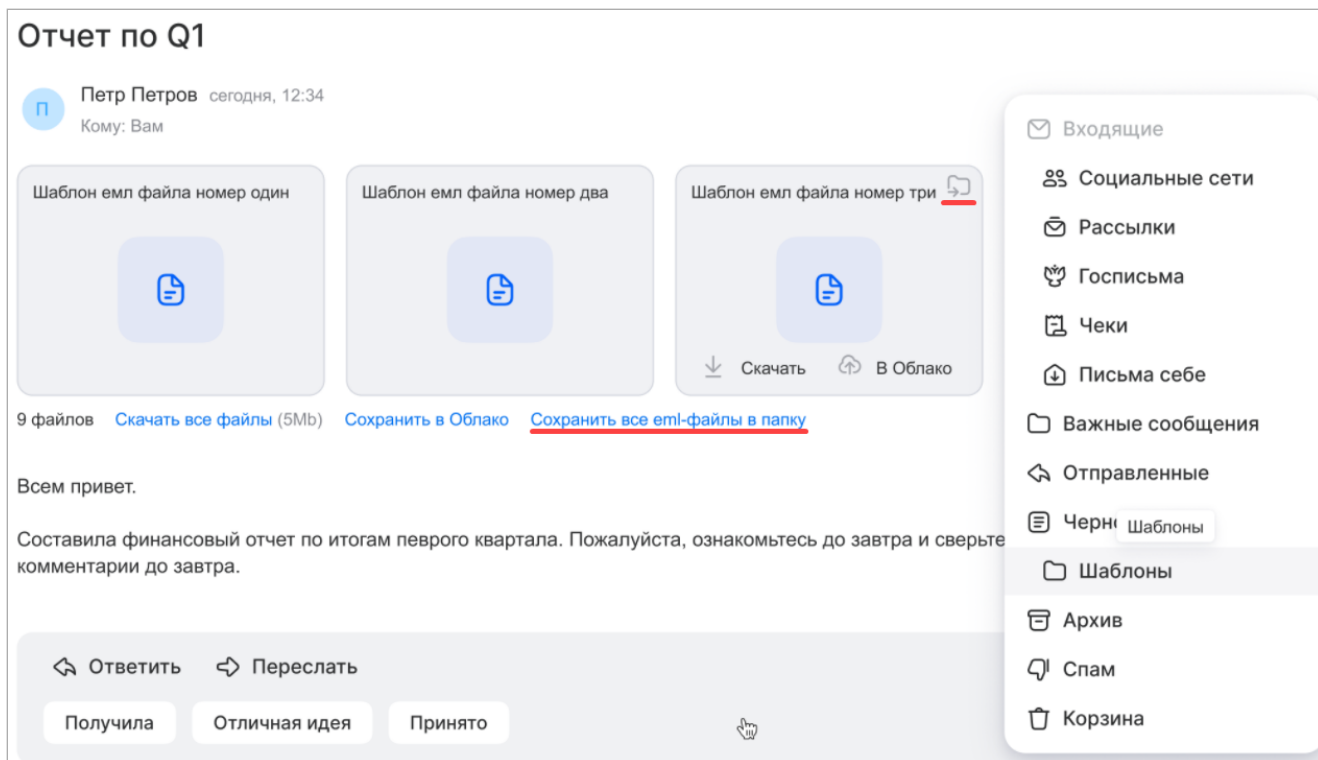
Отчет по Q1

П
Петр Петров сегодня, 12:34
Кому: Вам

Шаблон емл файла номер один

Шаблон емл файла номер два

Шаблон емл файла номер три

Скачать В Облако

9 файлов Скачать все файлы (5Mb) Сохранить в Облако Сохранить все eml-файлы в папку

Всем привет.

Составила финансовый отчет по итогам певрого квартала. Пожалуйста, ознакомьтесь до завтра и сверьте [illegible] комментарии до завтра.

Ответить Переслать

Получила Отличная идея Принято

Входящие
Социальные сети
Рассылки
Госписьма
Чеки
Письма себе
Важные сообщения
Отправленные
Черн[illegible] Шаблоны
Шаблоны
Архив
Спам
Корзина